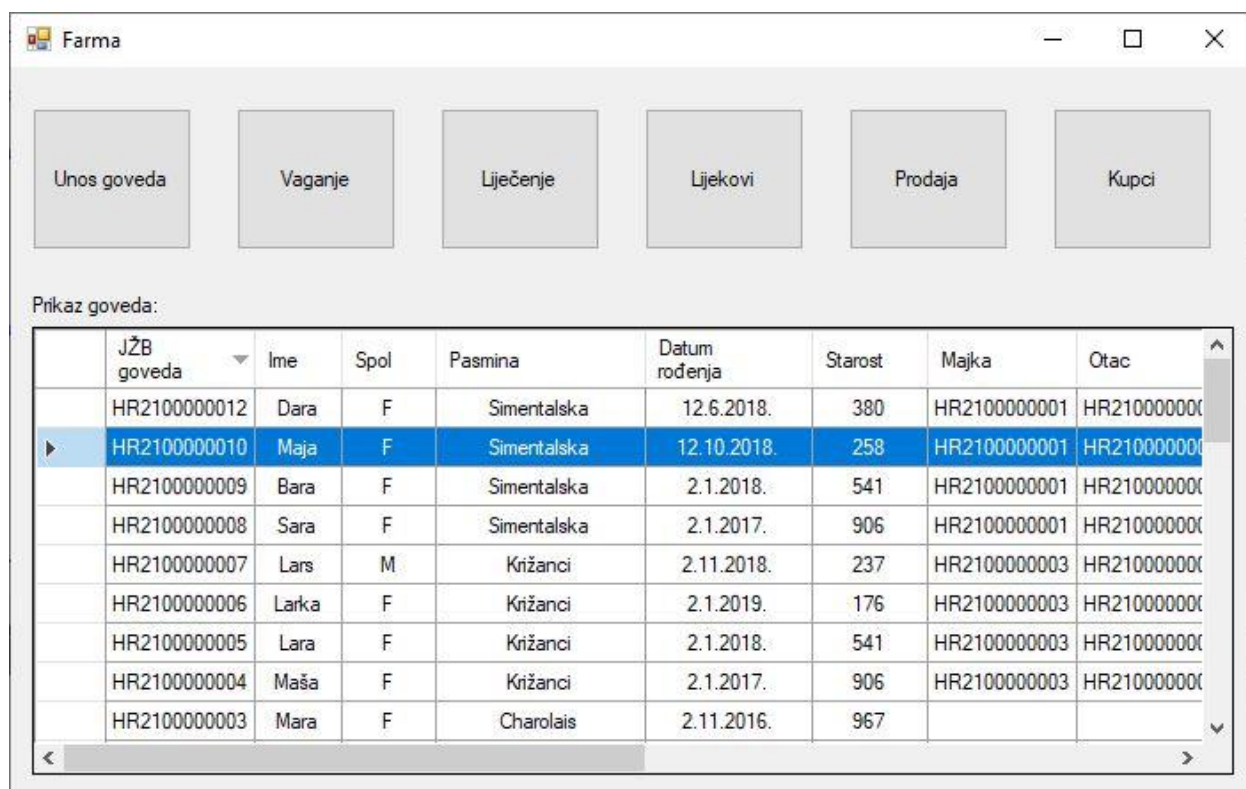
Farma

Unos goveda | Vaganje | Liječenje | Lijekovi | Prodaja | Kupci

Prikaz goveda:

| JŽB goveda | Ime | Spol | Pasmina | Datum rođenja | Starost | Majka | Otac |
|---|---|---|---|---|---|---|---|
| HR2100000012 | Dara | F | Simentalska | 12.6.2018. | 380 | HR2100000001 | HR210000000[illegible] |
| HR2100000010 | Maja | F | Simentalska | 12.10.2018. | 258 | HR2100000001 | HR210000000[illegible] |
| HR2100000009 | Bara | F | Simentalska | 2.1.2018. | 541 | HR2100000001 | HR210000000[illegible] |
| HR2100000008 | Sara | F | Simentalska | 2.1.2017. | 906 | HR2100000001 | HR210000000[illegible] |
| HR2100000007 | Lars | M | Križanci | 2.11.2018. | 237 | HR2100000003 | HR210000000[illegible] |
| HR2100000006 | Larka | F | Križanci | 2.1.2019. | 176 | HR2100000003 | HR210000000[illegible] |
| HR2100000005 | Lara | F | Križanci | 2.1.2018. | 541 | HR2100000003 | HR210000000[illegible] |
| HR2100000004 | Maša | F | Križanci | 2.1.2017. | 906 | HR2100000003 | HR210000000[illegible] |
| HR2100000003 | Mara | F | Charolais | 2.11.2016. | 967 | | |